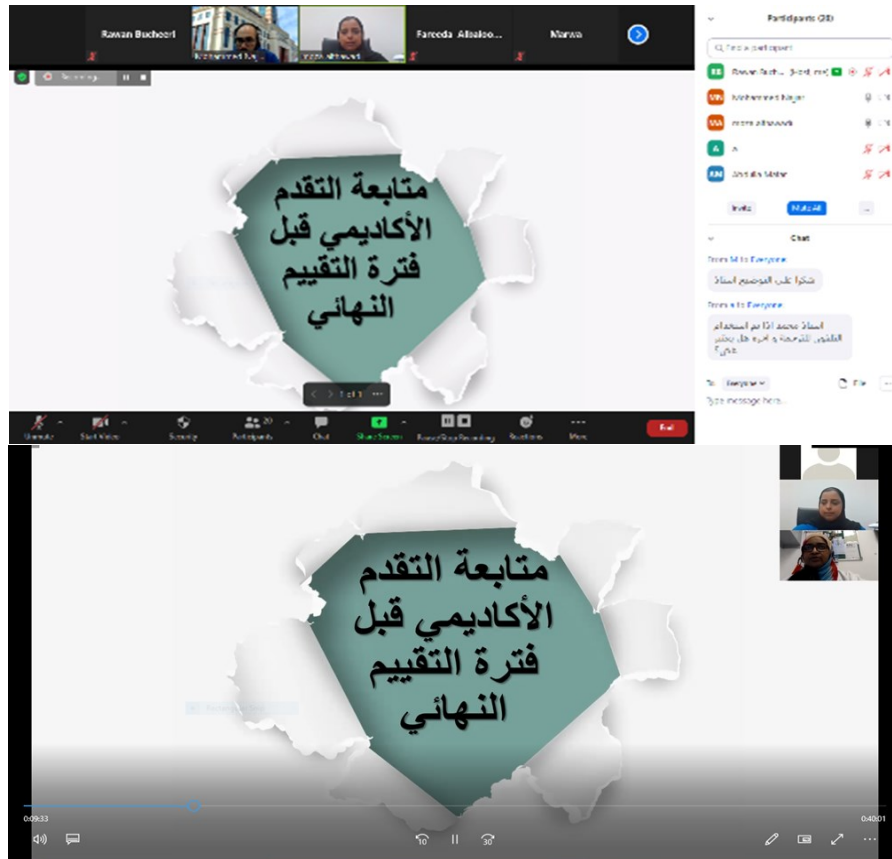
Rawan Bucheeri

Mohammed Najar

zaina alhawadi

Fareeda Alsaloo...

Marwa

Recording...

متابعة التقدم الأكاديمي قبل فترة التقييم النهائي

1 of 1

Unmute

Start Video

Security

Participants 20

Chat

Share Screen

Pause/Stop Recording

Reactions

More

End

Participants (20)

Find a participant

Rawan Buch... (Host, me)

Mohammed Najar

zaina alhawadi

A

Abdulla Matar

Invite

Mute All

...

Chat

From M to Everyone:

شكرا على الموضوع استاذ

From a to Everyone:

استاذ محمد اذا تم استخدام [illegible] للترجمة و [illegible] هل يعتبر غش؟

To: Everyone

File

Type message here...

متابعة التقدم الأكاديمي قبل فترة التقييم النهائي

0:09:33

0:40:01

10

30